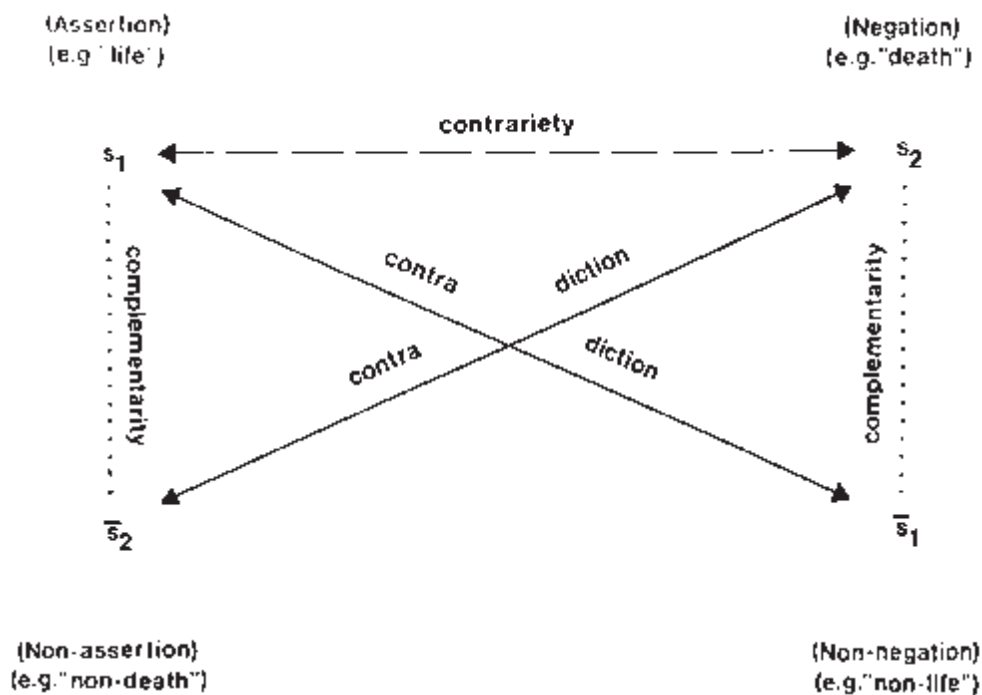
(Assertion)
(e.g."life")

(Negation)
(e.g."death")

contrariety

$s_1$

$s_2$

complementarity

contra

diction

contra

diction

complementarity

$\overline{s}_2$

$\overline{s}_1$

(Non-assertion)
(e.g."non-death")

(Non-negation)
(e.g."non-life")